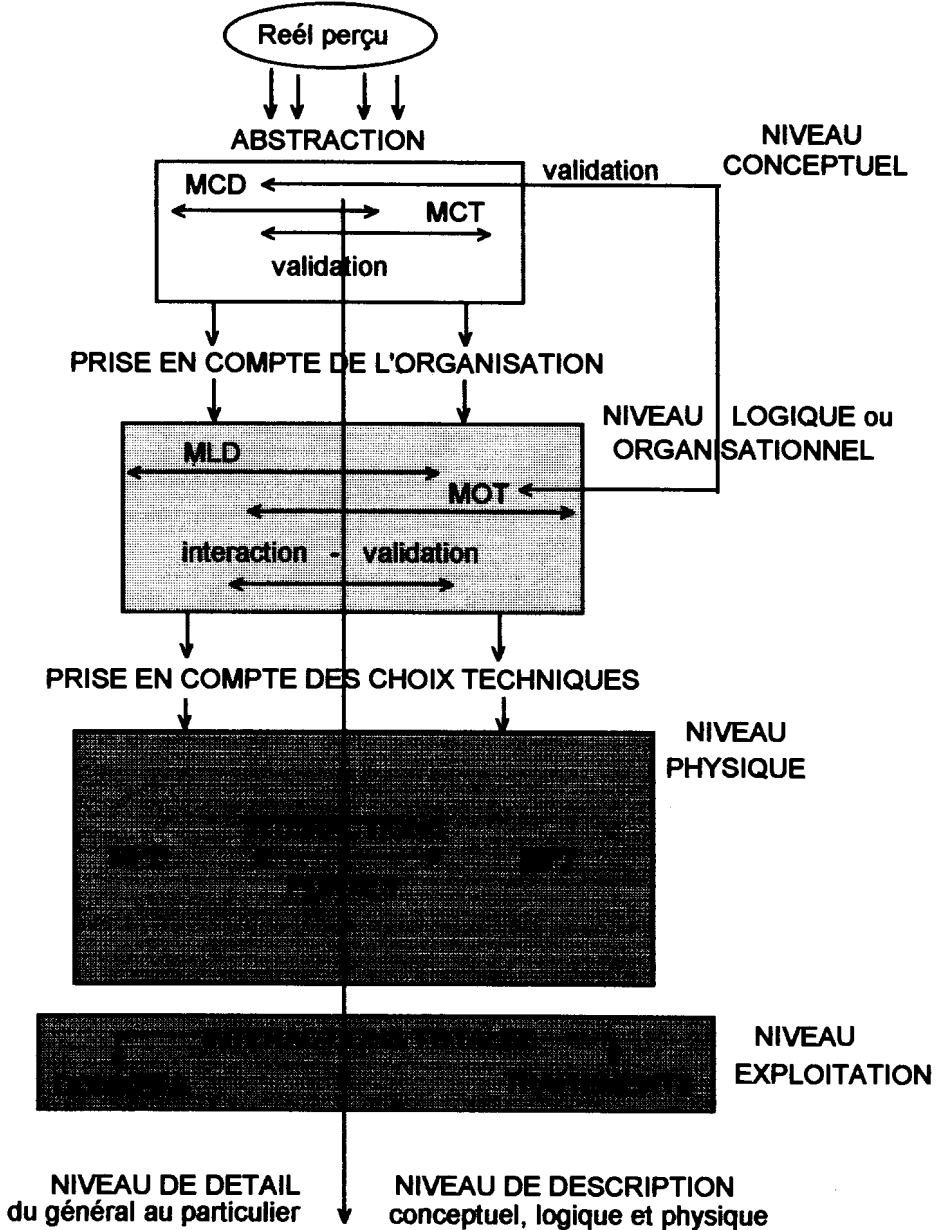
Reél perçu

ABSTRACTION

NIVEAU CONCEPTUEL

MCD

validation

MCT

validation

PRISE EN COMPTE DE L'ORGANISATION

NIVEAU LOGIQUE ou ORGANISATIONNEL

MLD

MOT

interaction - validation

PRISE EN COMPTE DES CHOIX TECHNIQUES

NIVEAU PHYSIQUE

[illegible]

NIVEAU EXPLOITATION

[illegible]

NIVEAU DE DETAIL
du général au particulier

NIVEAU DE DESCRIPTION
conceptuel, logique et physique